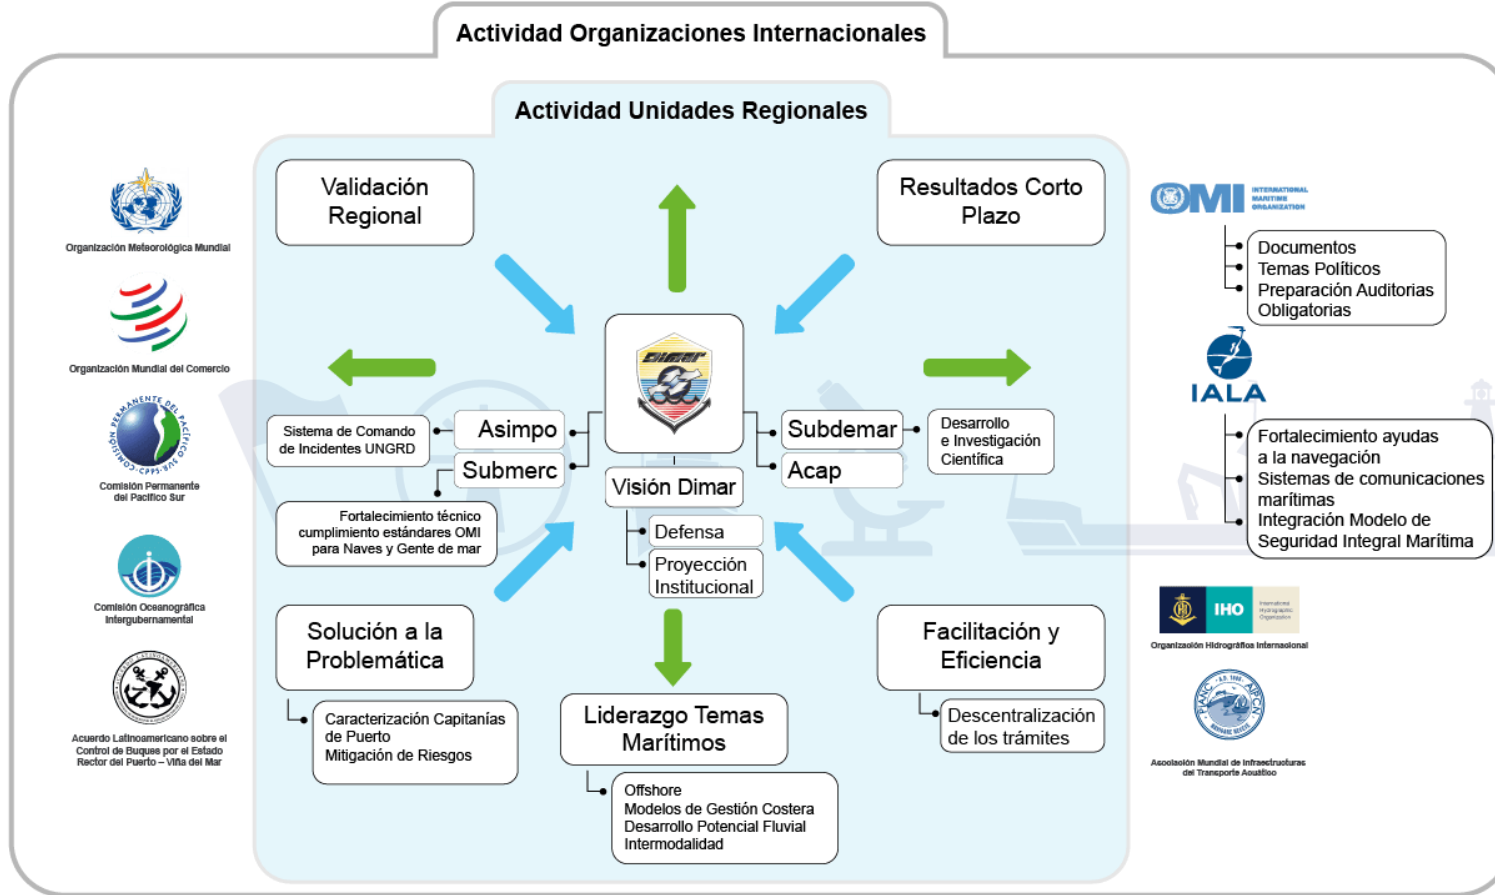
Actividad Organizaciones Internacionales

Actividad Unidades Regionales

Organización Meteorológica Mundial

Organización Mundial del Comercio

COMISIÓN PERMANENTE DEL PACÍFICO SUR CPPS

Comisión Permanente del Pacífico Sur

Comisión Oceanográfica Intergubernamental

Acuerdo Latinoamericano sobre el Control de Buques por el Estado Rector del Puerto – Viña del Mar

Validación Regional

Resultados Corto Plazo

DIMAR

Sistema de Comando de Incidentes UNGRD

Asimpo

Submerc

Subdemar

Acap

Desarrollo e Investigación Científica

Fortalecimiento técnico cumplimiento estándares OMI para Naves y Gente de mar

Visión Dimar

Defensa

Proyección Institucional

Solución a la Problemática

Caracterización Capitanías de Puerto
Mitigación de Riesgos

Liderazgo Temas Marítimos

Offshore
Modelos de Gestión Costera
Desarrollo Potencial Fluvial
Intermodalidad

Facilitación y Eficiencia

Descentralización de los trámites

OMI INTERNATIONAL MARITIME ORGANIZATION

Documentos
Temas Políticos
Preparación Auditorias Obligatorias

IALA

Fortalecimiento ayudas a la navegación
Sistemas de comunicaciones marítimas
Integración Modelo de Seguridad Integral Marítima

IHO International Hydrographic Organization

Organización Hidrográfica Internacional

PIANC AIPCN

Asociación Mundial de Infraestructuras del Transporte Acuático